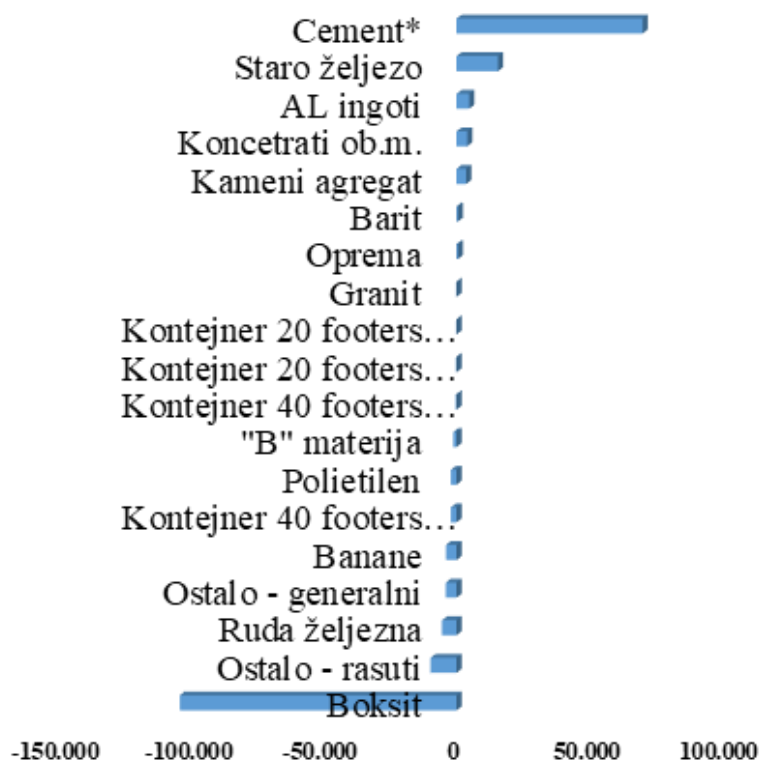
Cement*
Staro željezo
AL ingoti
Koncetrati ob.m.
Kameni agregat
Barit
Oprema
Granit
Kontejner 20 footers…
Kontejner 20 footers…
Kontejner 40 footers…
"B" materija
Polietilen
Kontejner 40 footers…
Banane
Ostalo - generalni
Ruda željezna
Ostalo - rasuti
Boksit

-150.000 -100.000 -50.000 0 50.000 100.000